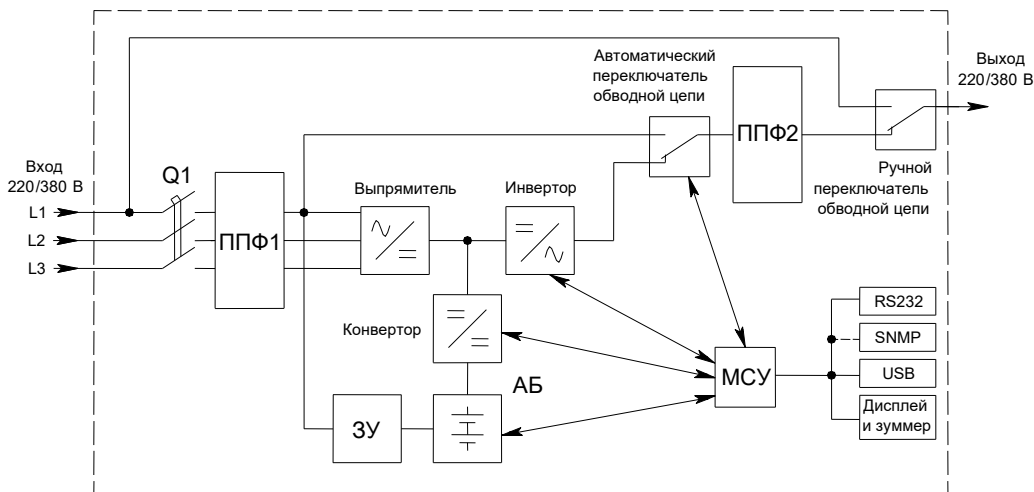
Автоматический переключатель обводной цепи

Выход 220/380 В

Вход 220/380 В

Q1

L1

L2

L3

ППФ1

Выпрямитель

Инвертор

ППФ2

Ручной переключатель обводной цепи

Конвертор

АБ

МСУ

RS232

SNMP

USB

Дисплей и зуммер

ЗУ